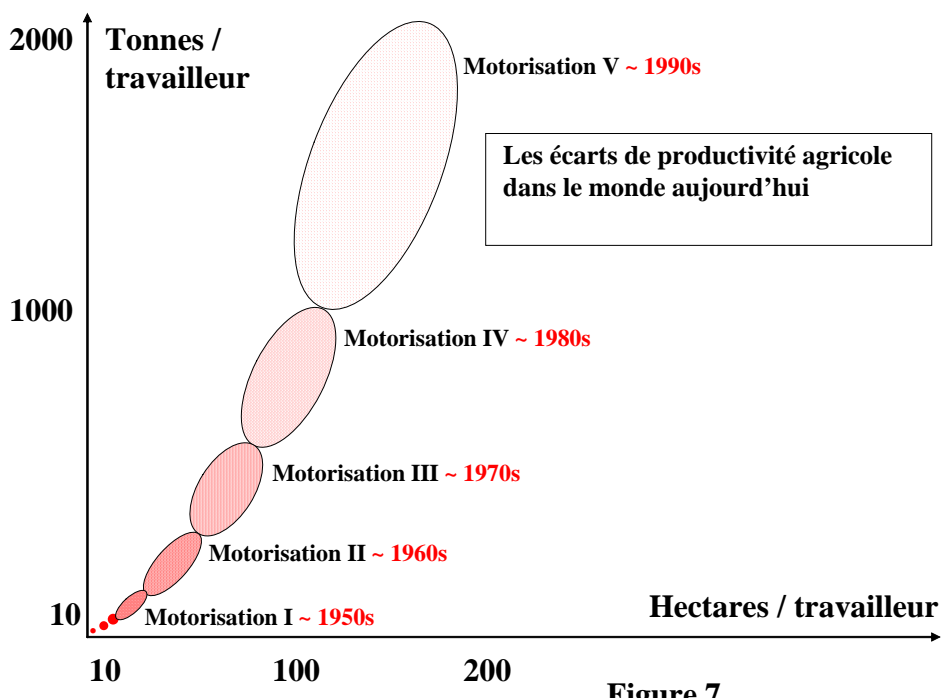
2000 Tonnes / travailleur

Motorisation V ~ 1990s

Les écarts de productivité agricole dans le monde aujourd'hui

1000

Motorisation IV ~ 1980s

Motorisation III ~ 1970s

Motorisation II ~ 1960s

10

Motorisation I ~ 1950s

Hectares / travailleur

10 100 200

Figure 7